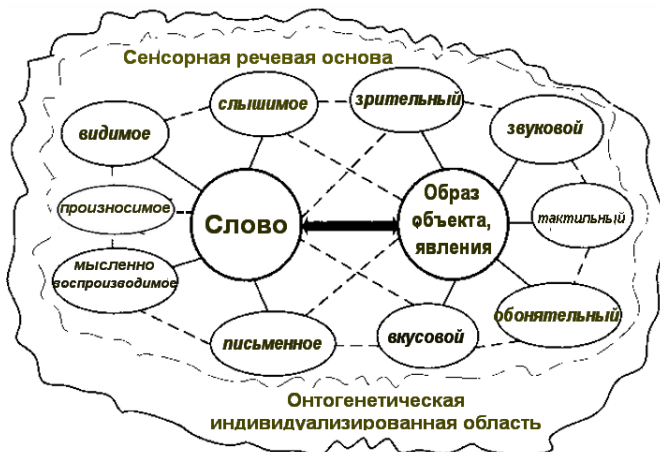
Сенсорная речевая основа

слышимое

зрительный

видимое

звуковой

произносимое

Слово

Образ объекта, явления

тактильный

мысленно воспроизводимое

обонятельный

письменное

вкусовой

Онтогенетическая индивидуализированная область